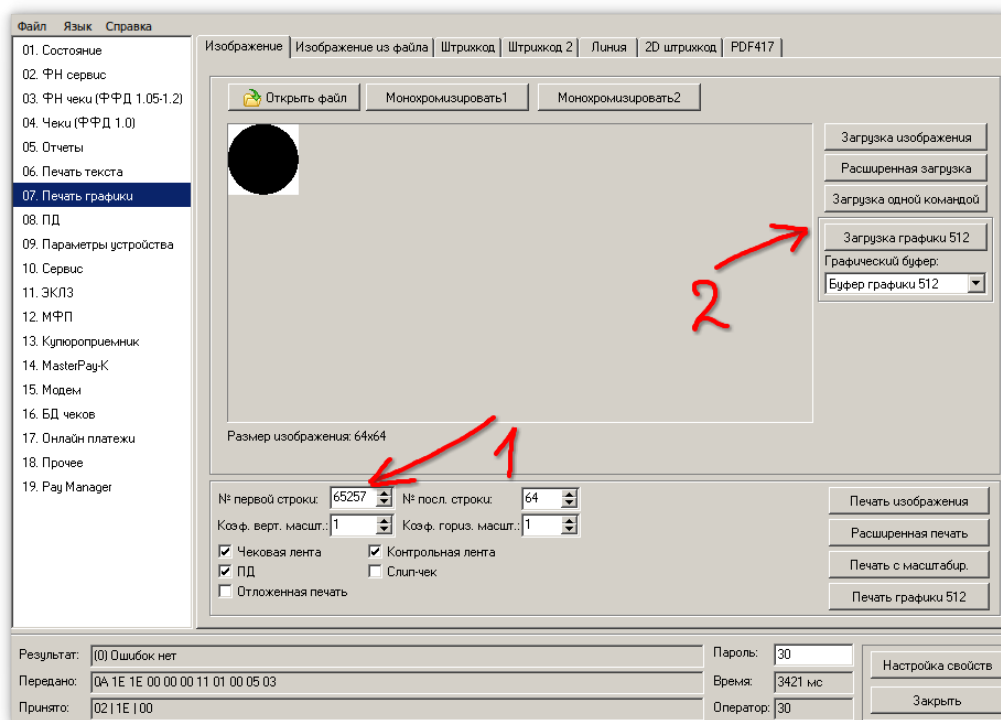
Файл Язык Справка

01. Состояние
02. ФН сервис
03. ФН чеки (ФФД 1.05-1.2)
04. Чеки (ФФД 1.0)
05. Отчеты
06. Печать текста
07. Печать графики
08. ПД
09. Параметры устройства
10. Сервис
11. ЭКЛЗ
12. МФП
13. Купюроприемник
14. MasterPay-K
15. Модем
16. БД чеков
17. Онлайн платежи
18. Прочее
19. Pay Manager

Изображение | Изображение из файла | Штрихкод | Штрихкод 2 | Линия | 2D штрихкод | PDF417

Открыть файл | Монохромизировать1 | Монохромизировать2

Загрузка изображения
Расширенная загрузка
Загрузка одной командой
Загрузка графики 512
Графический буфер:
Буфер графики 512

2

Размер изображения: 64x64

1

№ первой строки: 65257
№ посл. строки: 64
Коэф. верт. масшт.: 1
Коэф. гориз. масшт.: 1
Чековая лента
Контрольная лента
ПД
Слип-чек
Отложенная печать

Печать изображения
Расширенная печать
Печать с масштабир.
Печать графики 512

Результат: (0) Ошибок нет
Передано: 0A 1E 1E 00 00 00 11 01 00 05 03
Принято: 02 | 1E | 00
Пароль: 30
Время: 3421 мс
Оператор: 30
Настройка свойств
Закрыть